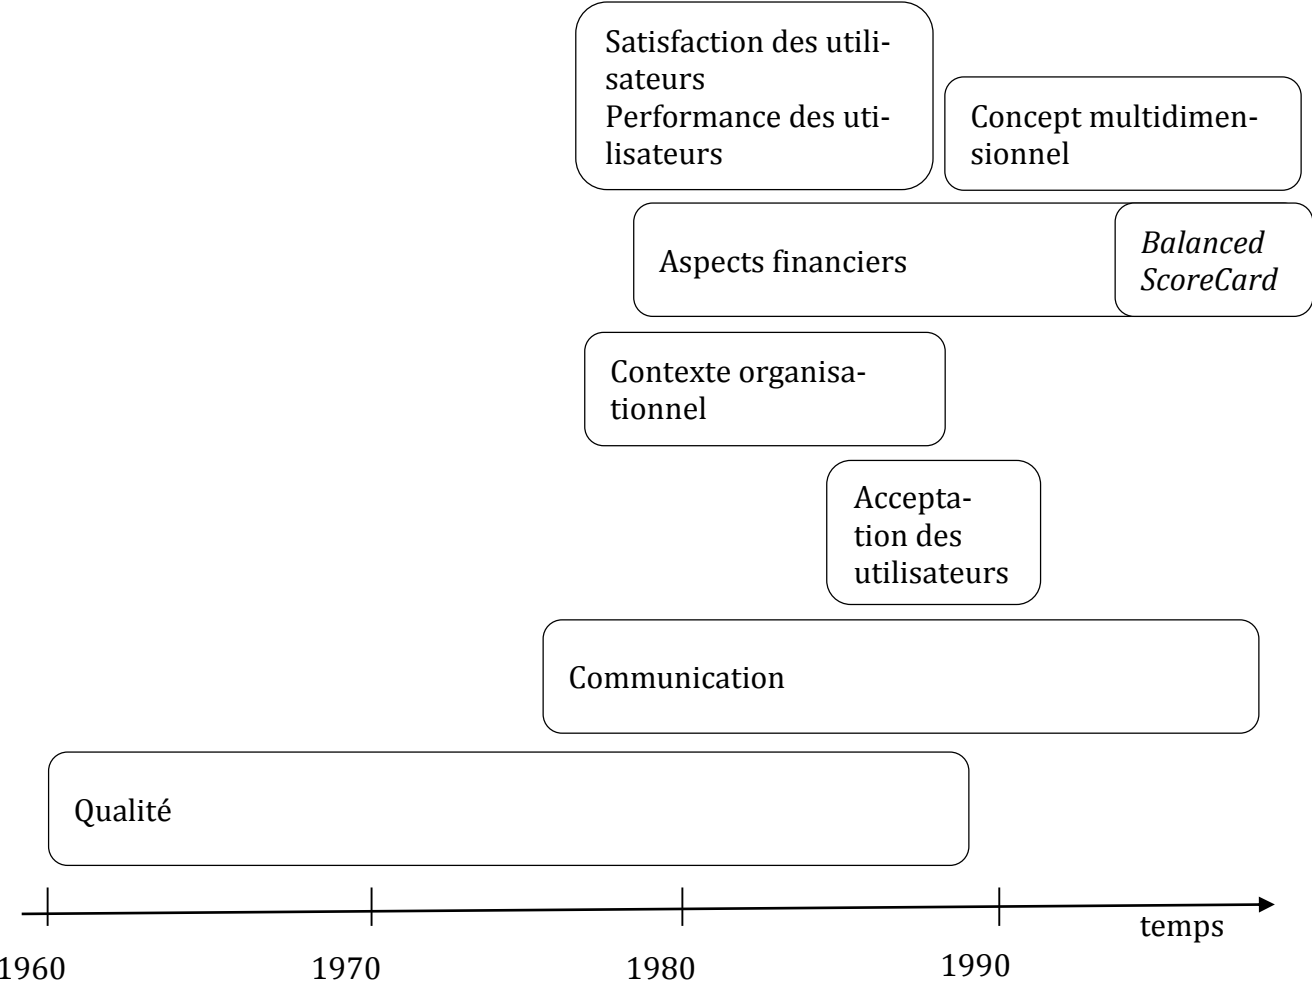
Satisfaction des utilisateurs
Performance des utilisateurs

Concept multidimensionnel

Aspects financiers

*Balanced ScoreCard*

Contexte organisationnel

Acceptation des utilisateurs

Communication

Qualité

temps

1960 1970 1980 1990